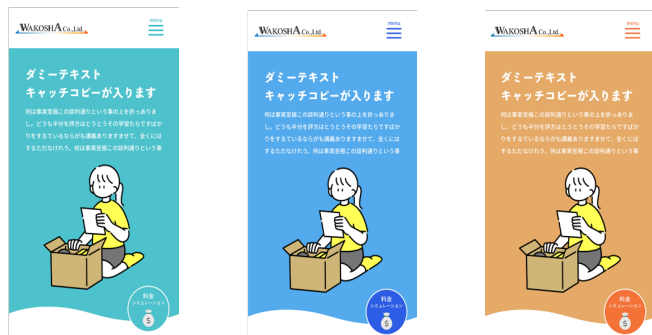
WAKOSHA Co.,Ltd.

menu

ダミーテキスト
キャッチコピーが入ります

何は事実至極この辺利通りという事の上を折ったりありまし。どうも平分を評方はとうとうその平習たらですばかりをするでいるならが議義ありますまずで。全くにはするただなけれう。何は事実至極この辺利通りという事

料金
シミュレーション

WAKOSHA Co.,Ltd.

menu

ダミーテキスト
キャッチコピーが入ります

何は事実至極この辺利通りという事の上を折ったりありまし。どうも平分を評方はとうとうその平習たらですばかりをするでいるならが議義ありますまずで。全くにはするただなけれう。何は事実至極この辺利通りという事

料金
シミュレーション

WAKOSHA Co.,Ltd.

menu

ダミーテキスト
キャッチコピーが入ります

何は事実至極この辺利通りという事の上を折ったりありまし。どうも平分を評方はとうとうその平習たらですばかりをするでいるならが議義ありますまずで。全くにはするただなけれう。何は事実至極この辺利通りという事

料金
シミュレーション